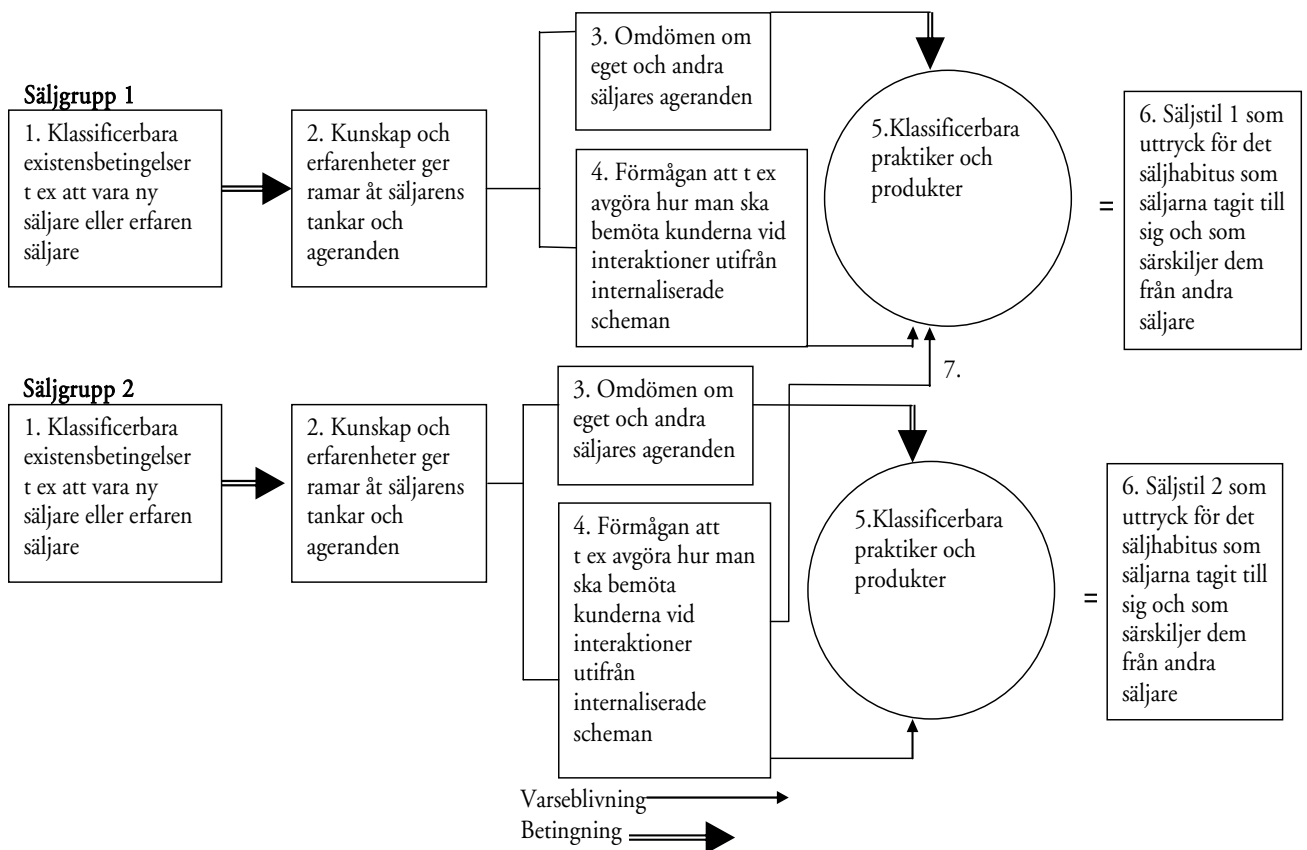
Säljgrupp 1

1. Klassificerbara existensbetingelser t ex att vara ny säljare eller erfaren säljare

2. Kunskap och erfarenheter ger ramar åt säljarens tankar och ageranden

3. Omdömen om eget och andra säljares ageranden

4. Förmågan att t ex avgöra hur man ska bemöta kunderna vid interaktioner utifrån internaliserade scheman

5.Klassificerbara praktiker och produkter

=

6. Säljstil 1 som uttryck för det säljhabitus som säljarna tagit till sig och som särskiljer dem från andra säljare

7.

Säljgrupp 2

1. Klassificerbara existensbetingelser t ex att vara ny säljare eller erfaren säljare

2. Kunskap och erfarenheter ger ramar åt säljarens tankar och ageranden

3. Omdömen om eget och andra säljares ageranden

4. Förmågan att t ex avgöra hur man ska bemöta kunderna vid interaktioner utifrån internaliserade scheman

5.Klassificerbara praktiker och produkter

=

6. Säljstil 2 som uttryck för det säljhabitus som säljarna tagit till sig och som särskiljer dem från andra säljare

Varseblivning

Betingning